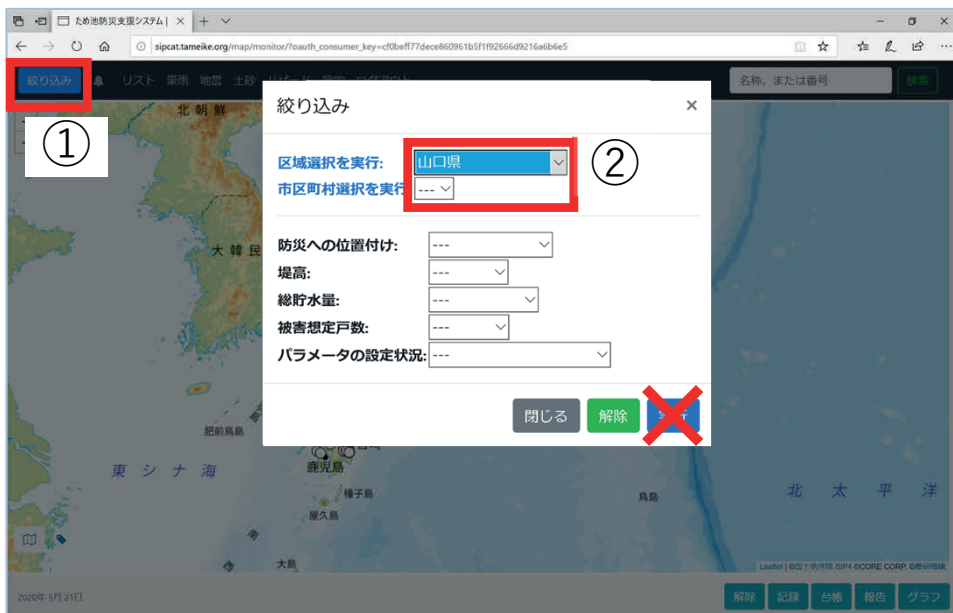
ため池防災支援システム | ✕ + ∨

sipcat.tameike.org/map/monitor/?oauth_consumer_key=cf0beff77dece860961b5f1f92666d9216a6b6e5

絞り込み　リスト　豪雨　地震　土砂

名称、または番号　検索

①

北朝鮮

大韓民

絞り込み ×

区域選択を実行: 山口県

②

市区町村選択を実行 ---

防災への位置付け: ---

堤高: ---

総貯水量: ---

被害想定戸数: ---

パラメータの設定状況: ---

閉じる　解除

肥前鳥島

東シナ海

鹿児島

種子島

屋久島

鳥島

北　太　平　洋

大島

Leaflet | ©国土地理院 SIP4 ©CORE CORP. ©農研機構

2020年 5月 21日

解除　記録　台帳　報告　グラフ